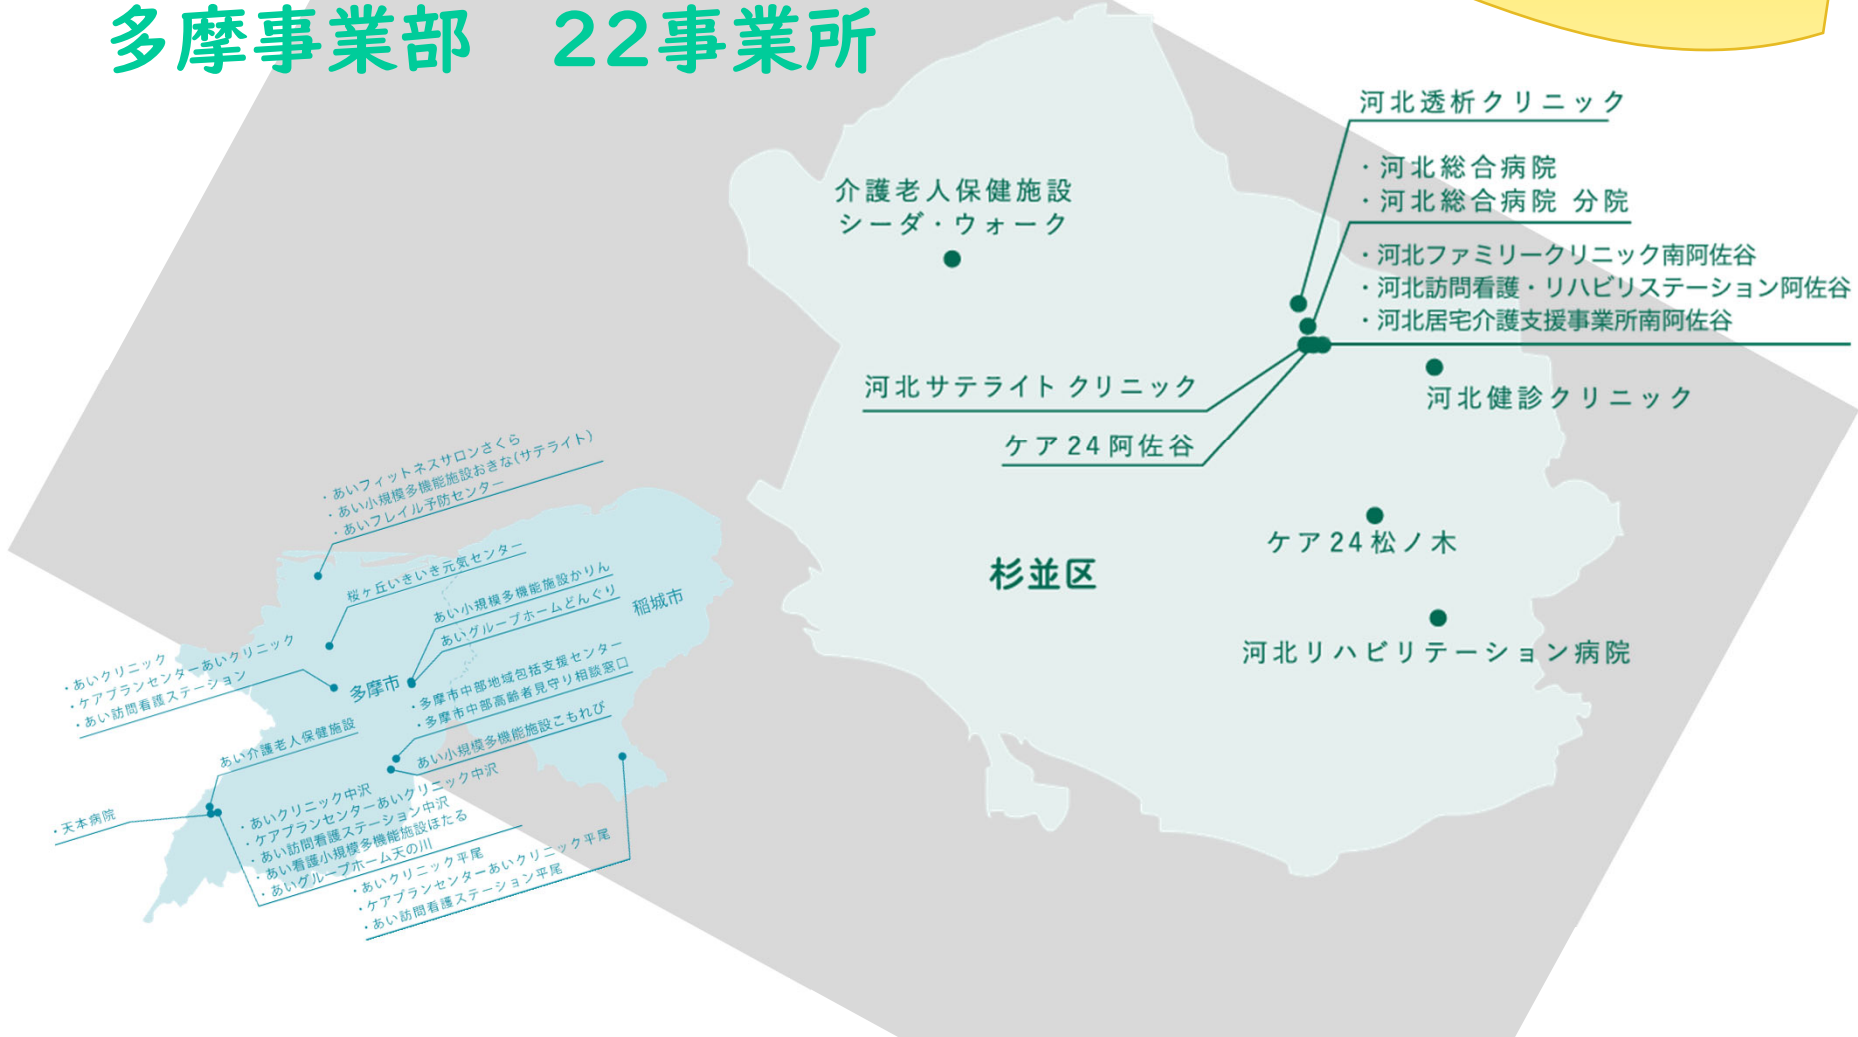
多摩事業部　22事業所

河北透析クリニック

・河北総合病院
・河北総合病院 分院

介護老人保健施設
シーダ・ウォーク

・河北ファミリークリニック南阿佐谷
・河北訪問看護・リハビリステーション阿佐谷
・河北居宅介護支援事業所南阿佐谷

河北サテライト クリニック

河北健診クリニック

ケア24阿佐谷

ケア24松ノ木

杉並区

河北リハビリテーション病院

・あいフィットネスサロンさくら
・あい小規模多機能施設おきな(サテライト)
・あいフレイル予防センター

桜ヶ丘いきいき元気センター

あい小規模多機能施設かりん
あいグループホームどんぐり

稲城市

・あいクリニック
・ケアプランセンターあいクリニック
・あい訪問看護ステーション

多摩市

・多摩市中部地域包括支援センター
・多摩市中部高齢者見守り相談窓口

あい介護老人保健施設

あい小規模多機能施設こもれび

・天本病院

・あいクリニック中沢
・ケアプランセンターあいクリニック中沢
・あい訪問看護ステーション中沢
・あい看護小規模多機能施設ほたる
・あいグループホーム天の川

・あいクリニック平尾
・ケアプランセンターあいクリニック平尾
・あい訪問看護ステーション平尾